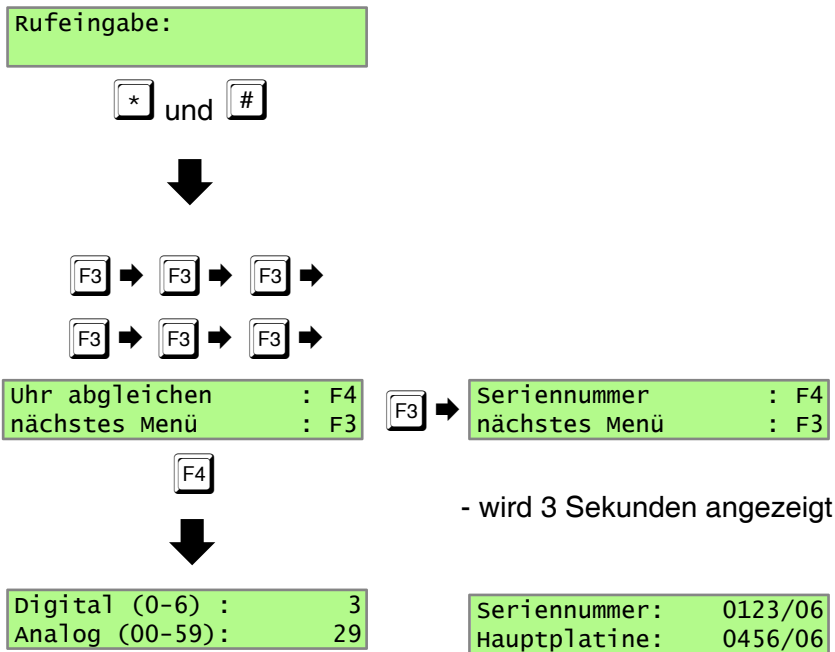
Rufeingabe:

* und #

F3 F3 F3

F3 F3 F3

Uhr abgleichen : F4
nächstes Menü : F3

F3

Seriennummer : F4
nächstes Menü : F3

F4

- wird 3 Sekunden angezeigt

Digital (0-6) : 3
Analog (00-59): 29

Seriennummer: 0123/06
Hauptplatine: 0456/06